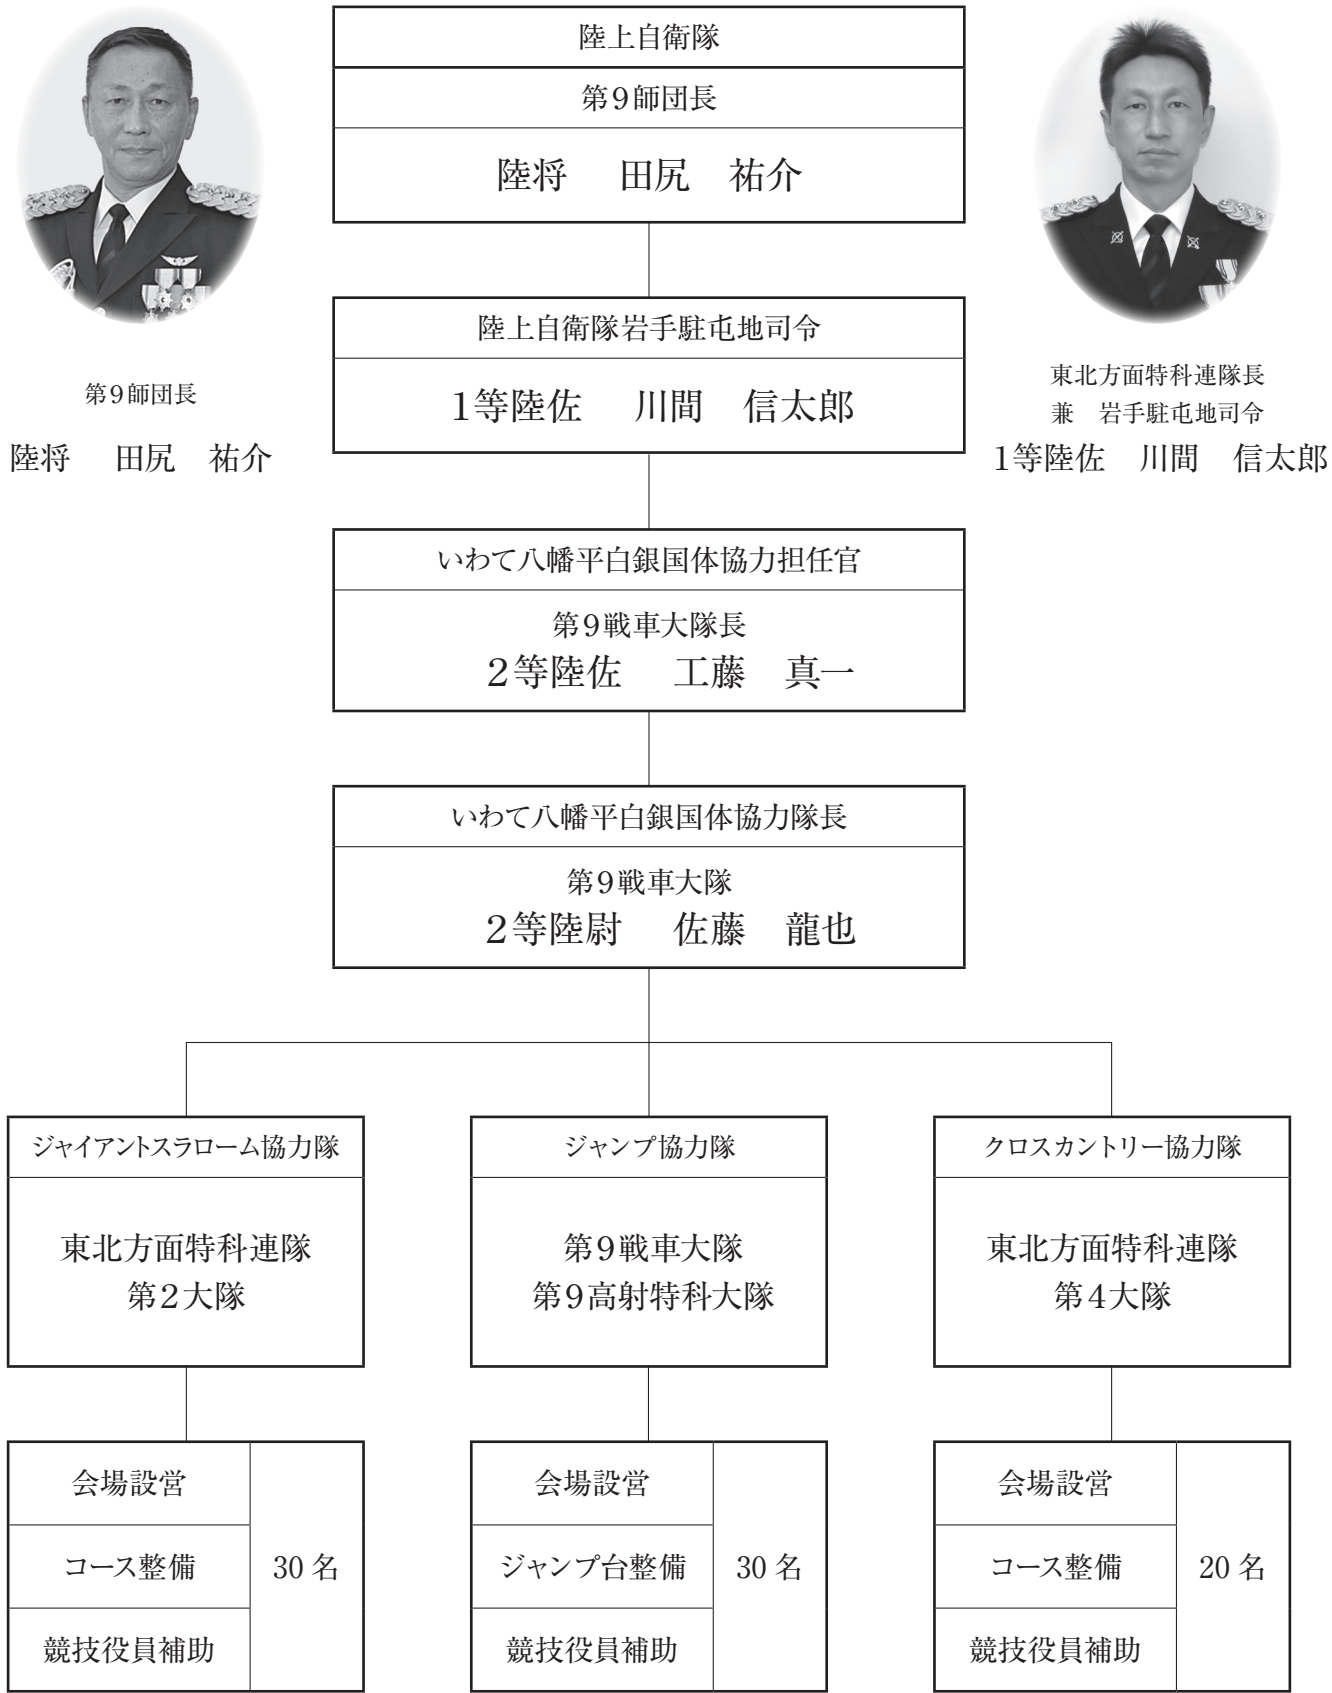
陸上自衛隊
第９師団長
陸将　田尻　祐介

第９師団長
陸将　田尻　祐介

東北方面特科連隊長
兼　岩手駐屯地司令
1等陸佐　川間　信太郎

陸上自衛隊岩手駐屯地司令
1等陸佐　川間　信太郎

いわて八幡平白銀国体協力担任官
第９戦車大隊長
２等陸佐　工藤　真一

いわて八幡平白銀国体協力隊長
第９戦車大隊
２等陸尉　佐藤　龍也

ジャイアントスラローム協力隊
東北方面特科連隊
第２大隊

| 会場設営 | 30 名 |
|---|---|
| コース整備 | |
| 競技役員補助 | |

ジャンプ協力隊
第９戦車大隊
第９高射特科大隊

| 会場設営 | 30 名 |
|---|---|
| ジャンプ台整備 | |
| 競技役員補助 | |

クロスカントリー協力隊
東北方面特科連隊
第４大隊

| 会場設営 | 20 名 |
|---|---|
| コース整備 | |
| 競技役員補助 | |